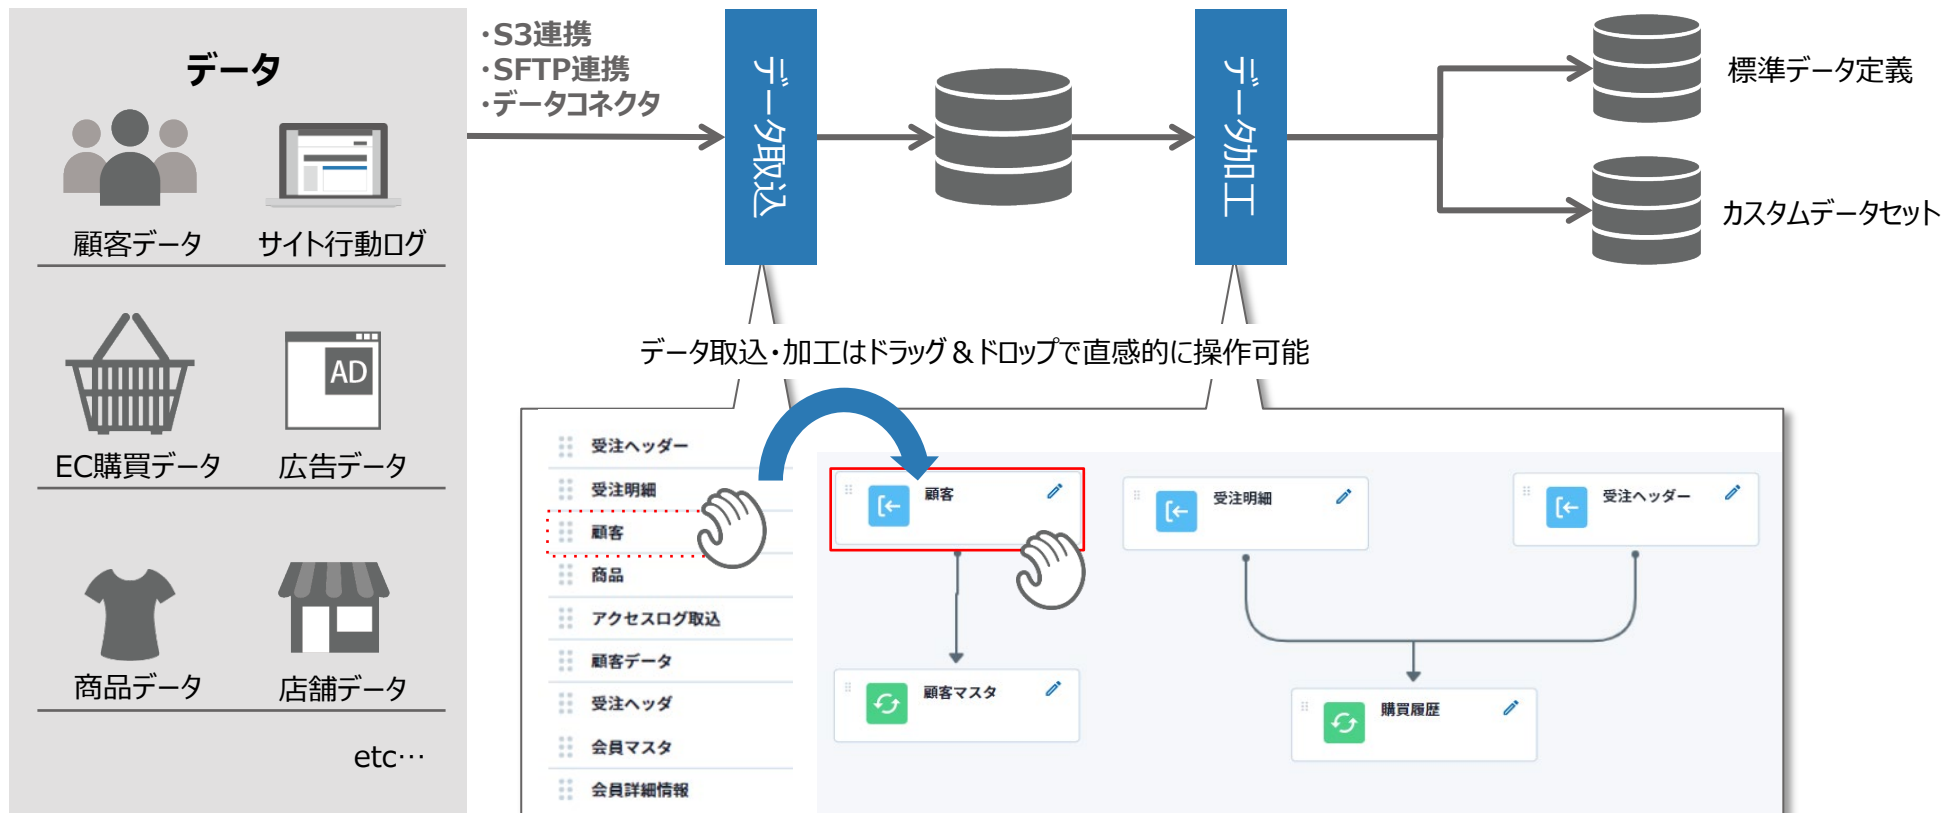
データ

顧客データ

サイト行動ログ

AD

EC購買データ

広告データ

商品データ

店舗データ

etc…

・S3連携
・SFTP連携
・データコネクタ

データ取込

データ加工

標準データ定義

カスタムデータセット

データ取込・加工はドラッグ＆ドロップで直感的に操作可能

受注ヘッダー
受注明細
顧客
商品
アクセスログ取込
顧客データ
受注ヘッダ
会員マスタ
会員詳細情報

顧客

受注明細

受注ヘッダー

顧客マスタ

購買履歴